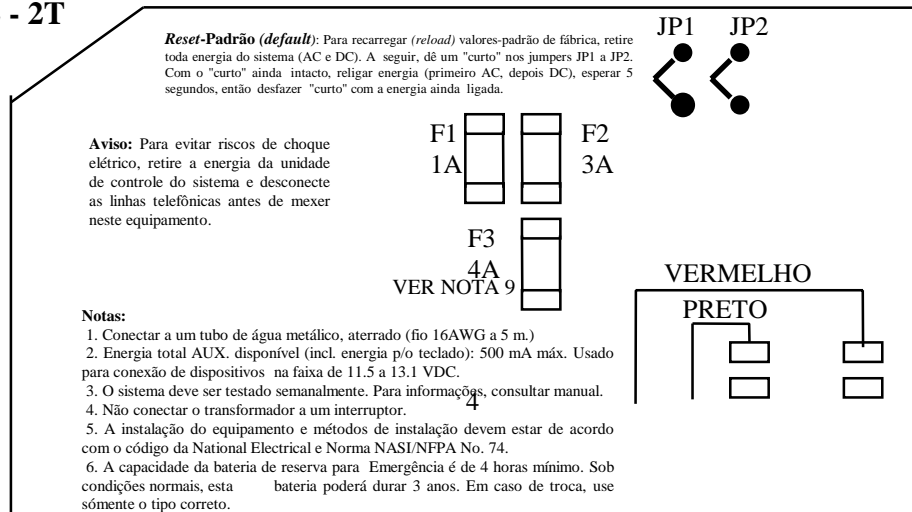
- 2T

***Reset*-Padrão *(default)***: Para recarregar *(reload)* valores-padrão de fábrica, retire toda energia do sistema (AC e DC). A seguir, dê um "curto" nos jumpers JP1 a JP2. Com o "curto" ainda intacto, religar energia (primeiro AC, depois DC), esperar 5 segundos, então desfazer "curto" com a energia ainda ligada.

JP1 JP2

**Aviso:** Para evitar riscos de choque elétrico, retire a energia da unidade de controle do sistema e desconecte as linhas telefônicas antes de mexer neste equipamento.

F1
1A

F2
3A

F3
4A
VER NOTA 9

VERMELHO

PRETO

**Notas:**
1. Conectar a um tubo de água metálico, aterrado (fio 16AWG a 5 m.)
2. Energia total AUX. disponível (incl. energia p/o teclado): 500 mA máx. Usado para conexão de dispositivos na faixa de 11.5 a 13.1 VDC.
3. O sistema deve ser testado semanalmente. Para informações, consultar manual.
4. Não conectar o transformador a um interruptor.
4
5. A instalação do equipamento e métodos de instalação devem estar de acordo com o código da National Electrical e Norma NASI/NFPA No. 74.
6. A capacidade da bateria de reserva para Emergência é de 4 horas mínimo. Sob condições normais, esta bateria poderá durar 3 anos. Em caso de troca, use sómente o tipo correto.